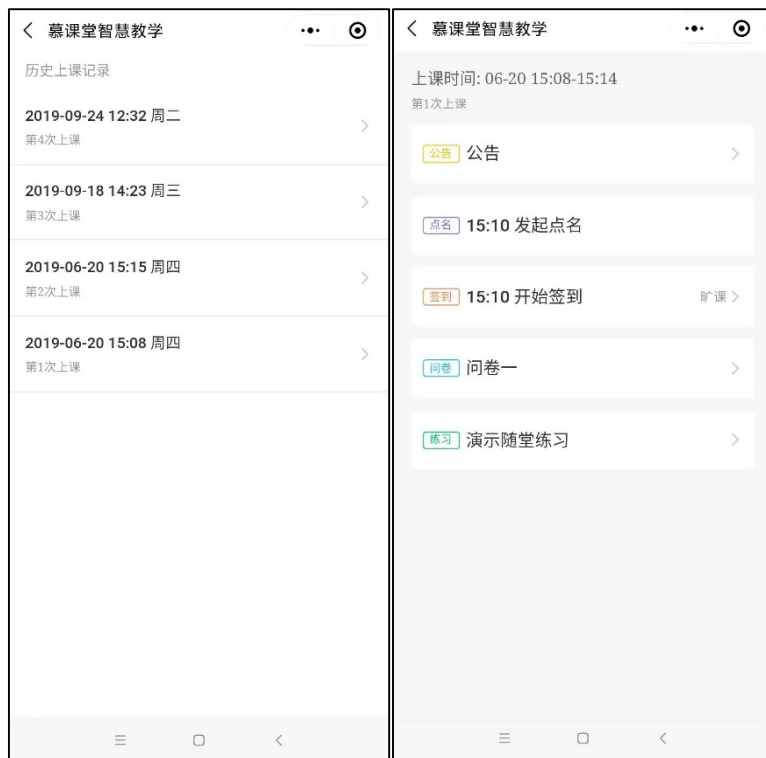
慕课堂智慧教学

历史上课记录

2019-09-24 12:32 周二
第4次上课

2019-09-18 14:23 周三
第3次上课

2019-06-20 15:15 周四
第2次上课

2019-06-20 15:08 周四
第1次上课

慕课堂智慧教学

上课时间: 06-20 15:08-15:14
第1次上课

公告 公告

点名 15:10 发起点名

签到 15:10 开始签到 旷课

问卷 问卷一

练习 演示随堂练习